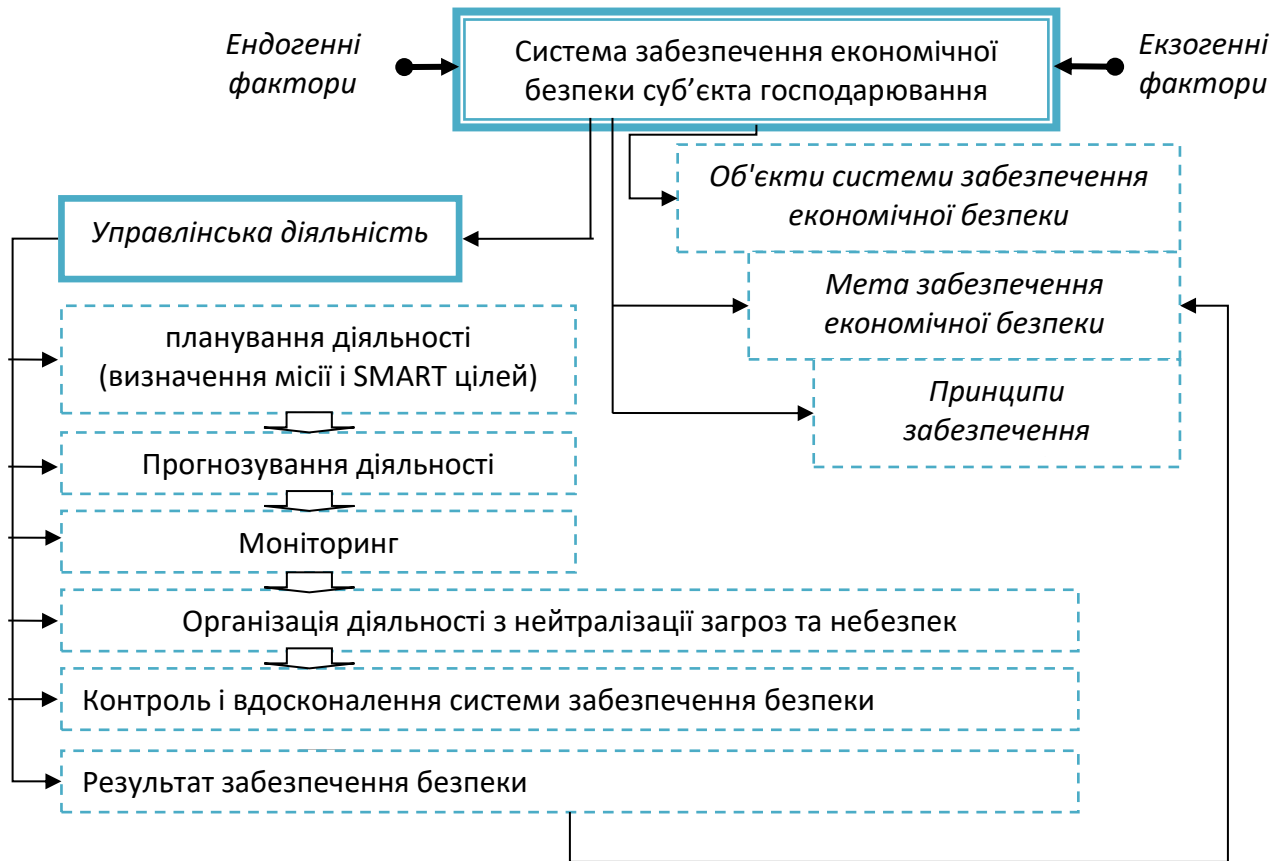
Ендогенні фактори

Система забезпечення економічної безпеки суб’єкта господарювання

Екзогенні фактори

Об'єкти системи забезпечення економічної безпеки

Управлінська діяльність

Мета забезпечення економічної безпеки

планування діяльності (визначення місії і SMART цілей)

Принципи забезпечення

Прогнозування діяльності

Моніторинг

Організація діяльності з нейтралізації загроз та небезпек

Контроль і вдосконалення системи забезпечення безпеки

Результат забезпечення безпеки